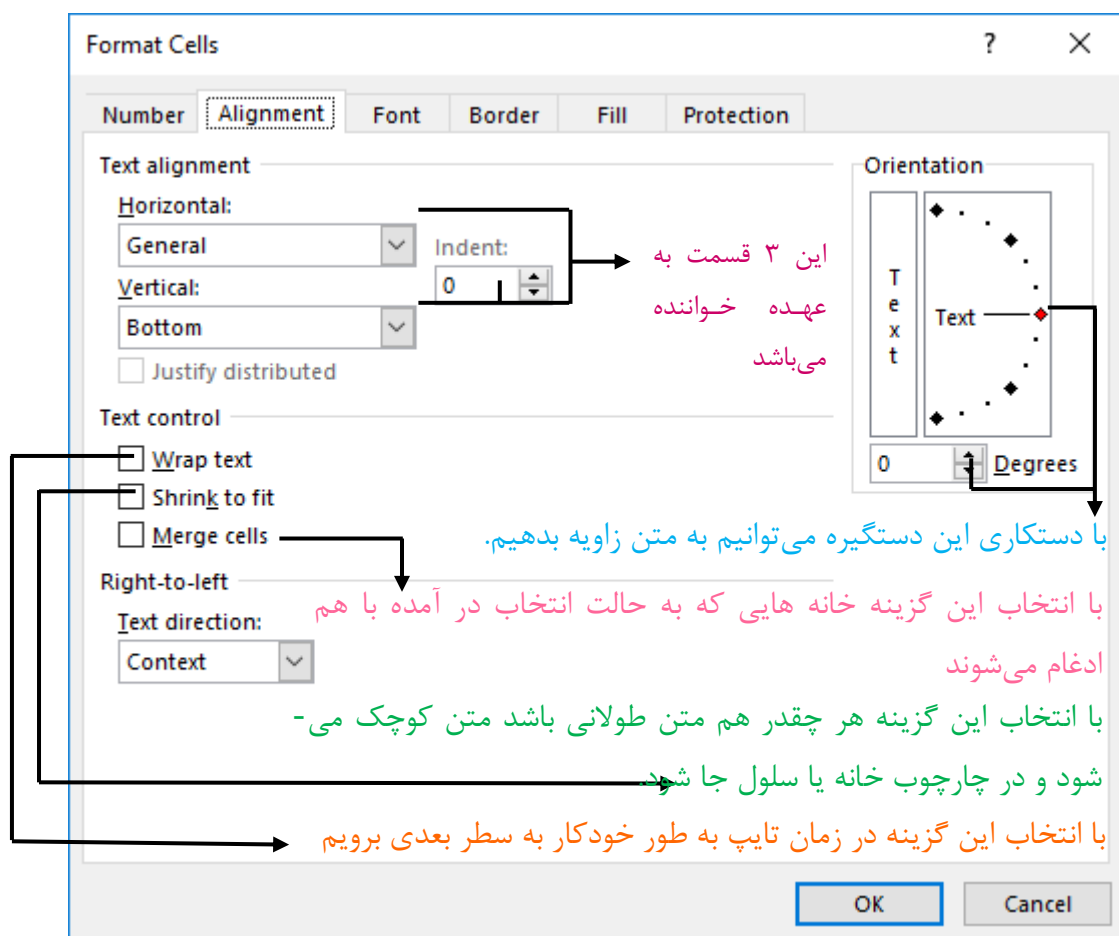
Format Cells ? ×

Number | Alignment | Font | Border | Fill | Protection

Text alignment

Horizontal:
General
Indent:
0
Vertical:
Bottom
Justify distributed

این ۳ قسمت به عهده خواننده می‌باشد

Orientation
T e x t
Text
0 Degrees

Text control
Wrap text
Shrink to fit
Merge cells

با دستکاری این دستگیره می‌توانیم به متن زاویه بدهیم.

Right-to-left
Text direction:
Context

با انتخاب این گزینه خانه هایی که به حالت انتخاب در آمده با هم ادغام می‌شوند

با انتخاب این گزینه هر چقدر هم متن طولانی باشد متن کوچک می‌شود و در چارچوب خانه یا سلول جا شود.

با انتخاب این گزینه در زمان تایپ به طور خودکار به سطر بعدی برویم

OK Cancel